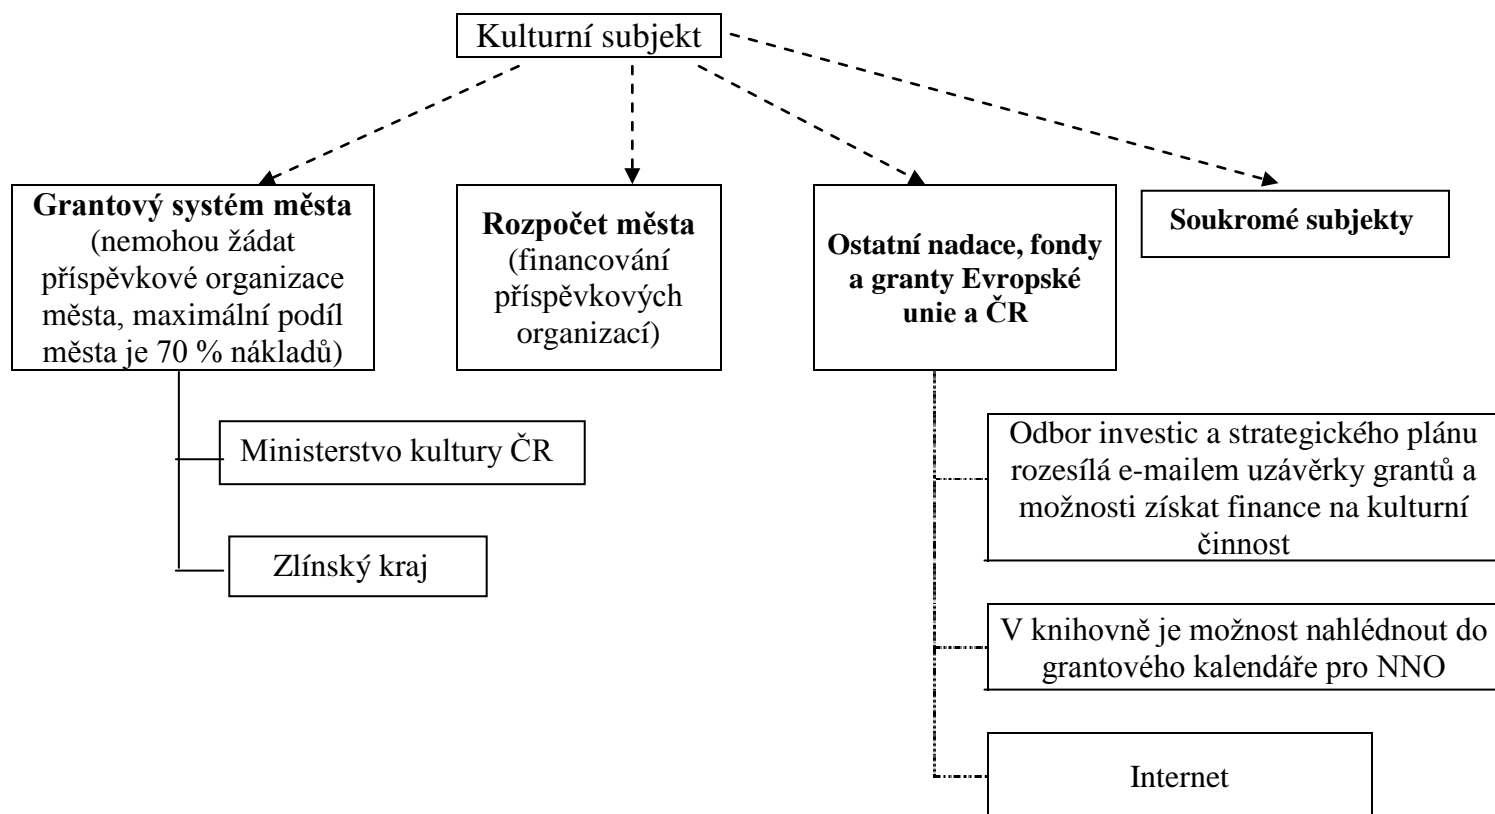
Kulturní subjekt

Grantový systém města (nemohou žádat příspěvkové organizace města, maximální podíl města je 70 % nákladů)

Rozpočet města (financování příspěvkových organizací)

Ostatní nadace, fondy a granty Evropské unie a ČR

Soukromé subjekty

Ministerstvo kultury ČR

Zlínský kraj

Odbor investic a strategického plánu rozesílá e-mailem uzávěrky grantů a možnosti získat finance na kulturní činnost

V knihovně je možnost nahlédnout do grantového kalendáře pro NNO

Internet